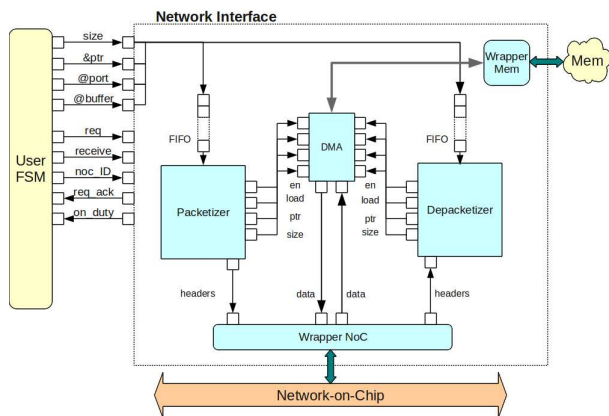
Network Interface

User FSM

size
&ptr
@port
@buffer
req
receive
noc_ID
req_ack
on_duty

Wrapper Mem

Mem

FIFO

DMA

FIFO

Packetizer

en
load
ptr
size

en
load
ptr
size

Depacketizer

headers

data

data

headers

Wrapper NoC

Network-on-Chip